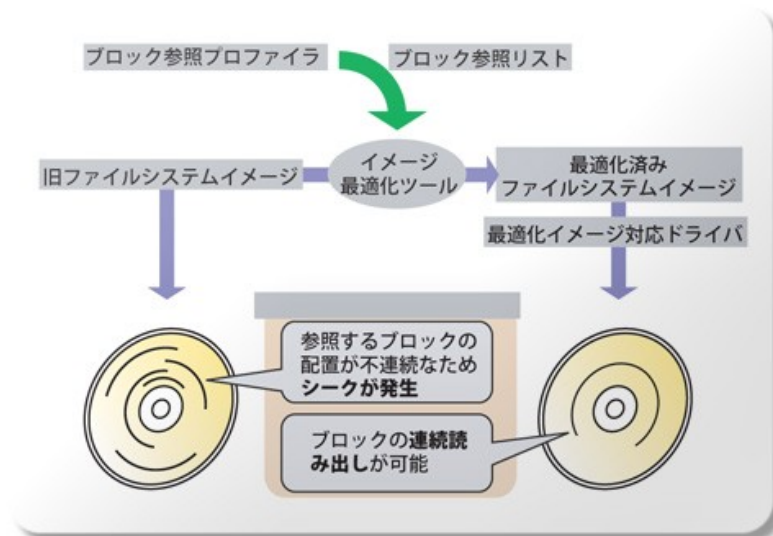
ブロック参照プロファイラ

ブロック参照リスト

旧ファイルシステムイメージ

イメージ最適化ツール

最適化済みファイルシステムイメージ

最適化イメージ対応ドライバ

参照するブロックの配置が不連続なため**シークが発生**

ブロックの**連続読み出し**が可能